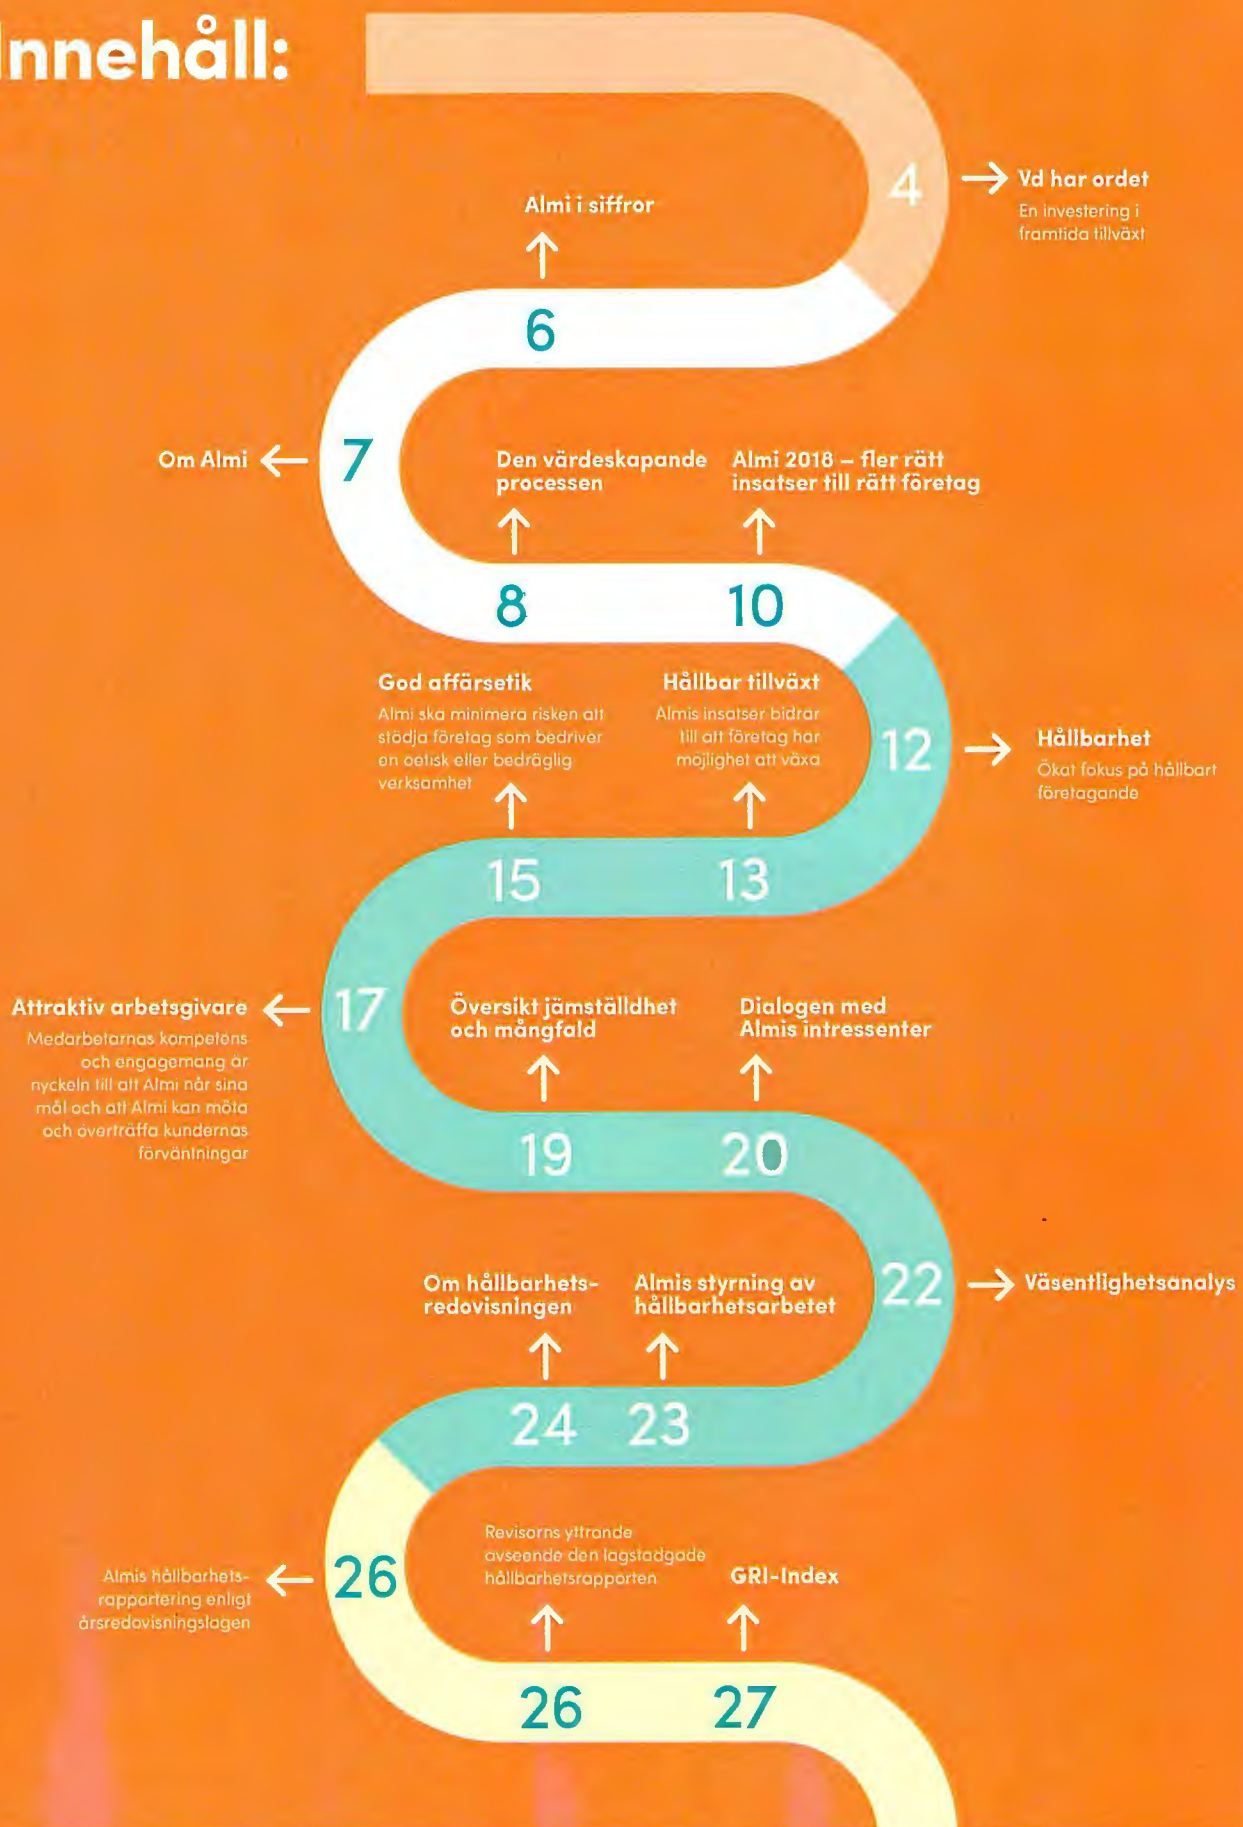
Innehåll:

4 → Vd har ordet
En investering i framtida tillväxt

Almi i siffror
↑
6

Om Almi ← 7

Den värdeskapande processen
↑
8

Almi 2018 – fler rätt insatser till rätt företag
↑
10

12 → Hållbarhet
Ökat fokus på hållbart företagande

God affärsetik
Almi ska minimera risken att stödja företag som bedriver en oetisk eller bedräglig verksamhet
↑
15

Hållbar tillväxt
Almis insatser bidrar till att företag har möjlighet att växa
↑
13

Attraktiv arbetsgivare
Medarbetarnas kompetens och engagemang är nyckeln till att Almi når sina mål och att Almi kan möta och överträffa kundernas förväntningar
← 17

Översikt jämställdhet och mångfald
↑
19

Dialogen med Almis intressenter
↑
20

22 → Väsentlighetsanalys

Om hållbarhetsredovisningen
↑
24

Almis styrning av hållbarhetsarbetet
↑
23

Almis hållbarhetsrapportering enligt årsredovisningslagen ← 26

Revisorns yttrande avseende den lagstadgade hållbarhetsrapporten
↑
26

GRI-Index
↑
27